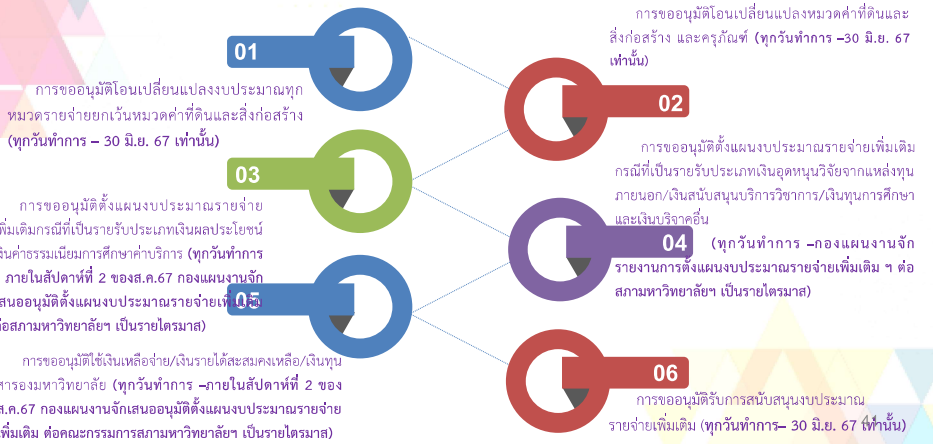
01

การขออนุมัติโอนเปลี่ยนแปลงงบประมาณทุกหมวดรายจ่ายยกเว้นหมวดค่าที่ดินและสิ่งก่อสร้าง (ทุกวันทำการ – 30 มิ.ย. 67 เท่านั้น)

การขออนุมัติโอนเปลี่ยนแปลงหมวดค่าที่ดินและสิ่งก่อสร้าง และครุภัณฑ์ (ทุกวันทำการ –30 มิ.ย. 67 เท่านั้น)

02

03

การขออนุมัติตั้งแผนงบประมาณรายจ่ายเพิ่มเติมกรณีที่เป็นรายรับประเภทเงินผลประโยชน์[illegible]ค่าธรรมเนียมการศึกษาค่าบริการ (ทุกวันทำการ ภายในสัปดาห์ที่ 2 ของส.ค.67 กองแผนงานจัก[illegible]เสนออนุมัติตั้งแผนงบประมาณรายจ่ายเพิ่มเติม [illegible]ต่อสภามหาวิทยาลัยฯ เป็นรายไตรมาส)

การขออนุมัติตั้งแผนงบประมาณรายจ่ายเพิ่มเติมกรณีที่เป็นรายรับประเภทเงินอุดหนุนวิจัยจากแหล่งทุนภายนอก/เงินสนับสนุนบริการวิชาการ/เงินทุนการศึกษาและเงินบริจาคอื่น

04

(ทุกวันทำการ –กองแผนงานจักรายงานการตั้งแผนงบประมาณรายจ่ายเพิ่มเติม ฯ ต่อสภามหาวิทยาลัยฯ เป็นรายไตรมาส)

05

การขออนุมัติใช้เงินเหลือจ่าย/เงินรายได้สะสมคงเหลือ/เงินทุน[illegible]สำรองมหาวิทยาลัย (ทุกวันทำการ –ภายในสัปดาห์ที่ 2 ของ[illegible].ค.67 กองแผนงานจักเสนออนุมัติตั้งแผนงบประมาณรายจ่ายเพิ่มเติม ต่อคณะกรรมการสภามหาวิทยาลัยฯ เป็นรายไตรมาส)

06

การขออนุมัติรับการสนับสนุนงบประมาณรายจ่ายเพิ่มเติม (ทุกวันทำการ– 30 มิ.ย. 67 เท่านั้น)